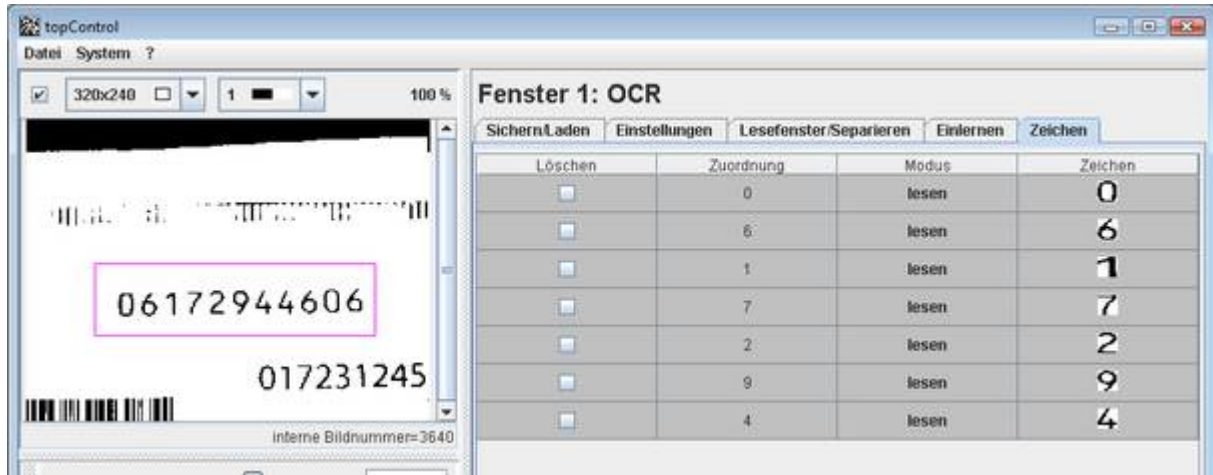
topControl

Datei System ?

320x240 1 100 %

06172944606

017231245

interne Bildnummer=3640

Fenster 1: OCR

Sichern/Laden Einstellungen Lesefenster/Separieren Einlernen Zeichen

| Löschen | Zuordnung | Modus | Zeichen |
|---|---|---|---|
| | 0 | lesen | 0 |
| | 6 | lesen | 6 |
| | 1 | lesen | 1 |
| | 7 | lesen | 7 |
| | 2 | lesen | 2 |
| | 9 | lesen | 9 |
| | 4 | lesen | 4 |